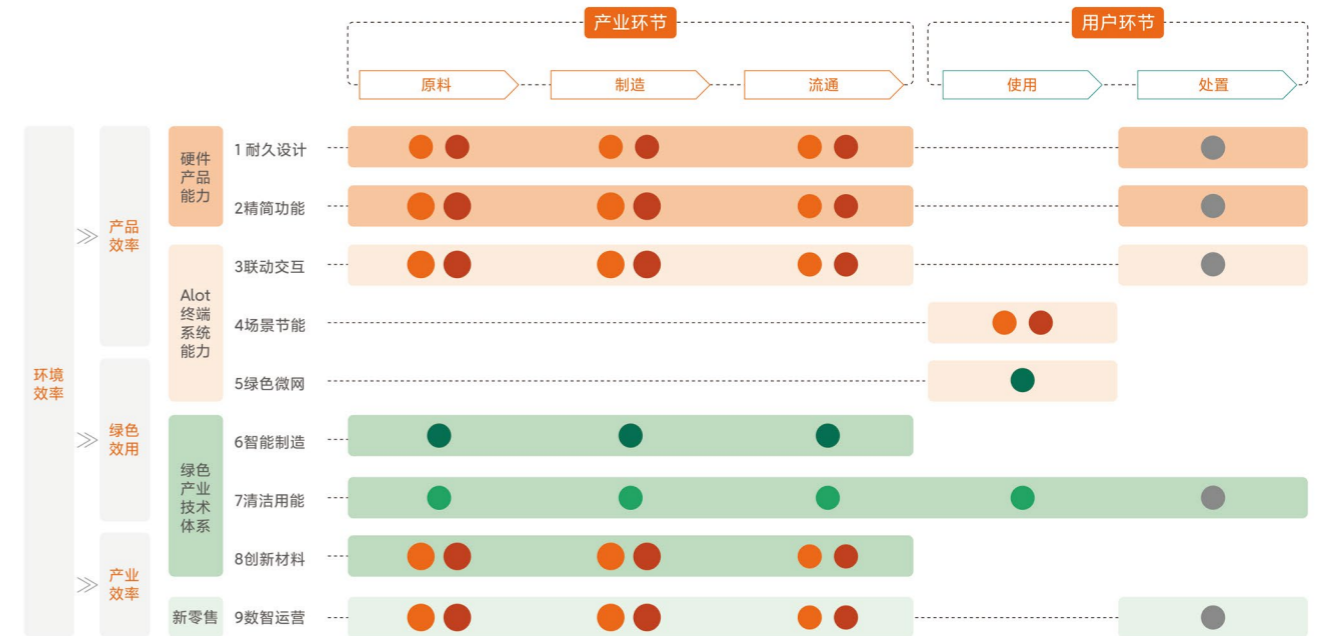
产业环节

用户环节

原料

制造

流通

使用

处置

环境效率

产品效率

绿色效用

产业效率

硬件产品能力

Alot终端系统能力

绿色产业技术体系

新零售

1 耐久设计

2精简功能

3联动交互

4场景节能

5绿色微网

6智能制造

7清洁用能

8创新材料

9数智运营